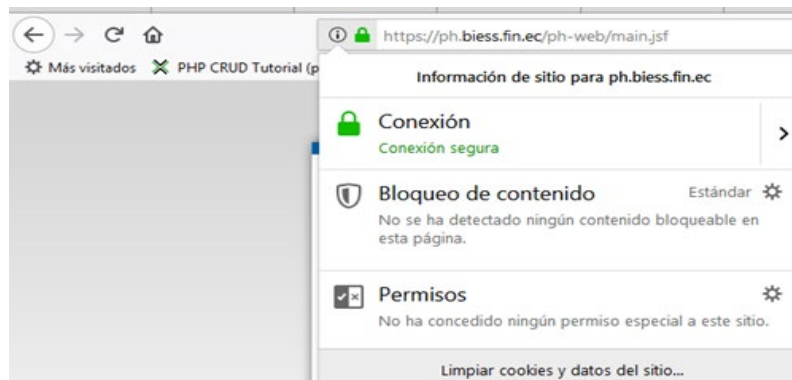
https://ph.biess.fin.ec/ph-web/main.jsf

Más visitados PHP CRUD Tutorial (p

Información de sitio para ph.biess.fin.ec

Conexión
Conexión segura

Bloqueo de contenido Estándar
No se ha detectado ningún contenido bloqueable en esta página.

Permisos
No ha concedido ningún permiso especial a este sitio.

Limpiar cookies y datos del sitio...